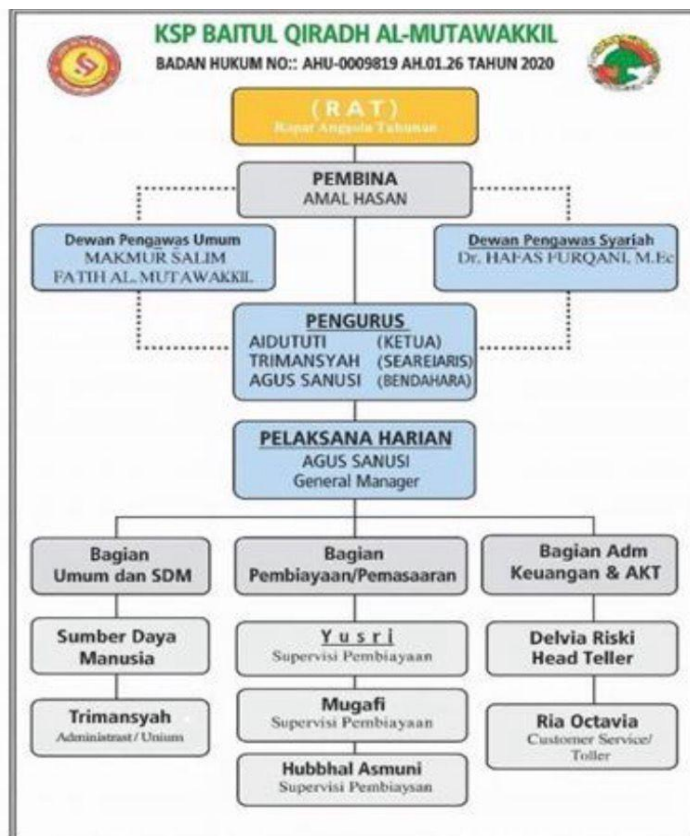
KSP BAITUL QIRADH AL-MUTAWAKKIL
BADAN HUKUM NO:: AHU-0009819 AH.01.26 TAHUN 2020

(RAT)
Rapat Anggota Tahunan

PEMBINA
AMAL HASAN

Dewan Pengawas Umum
MAKMUR SALIM
FATIH AL MUTAWAKKIL

Dewan Pengawas Syariah
Dr. HAFAS FURQANI, M.Ec

PENGURUS
AIDUTUTI (KETUA)
TRIMANSYAH (SEAREIARIS)
AGUS SANUSI (BENDAHARA)

PELAKSANA HARIAN
AGUS SANUSI
General Manager

Bagian
Umum dan SDM

Bagian
Pembiayaan/Pemasaaran

Bagian Adm
Keuangan & AKT

Sumber Daya
Manusia

Trimansyah
Administrasi / Unium

Yusri
Supervisi Pembiayaan

Mugafi
Supervisi Pembiayaan

Hubbhal Asmuni
Supervisi Pembiaysan

Delvia Riski
Head Teller

Ria Octavia
Customer Service/
Teller